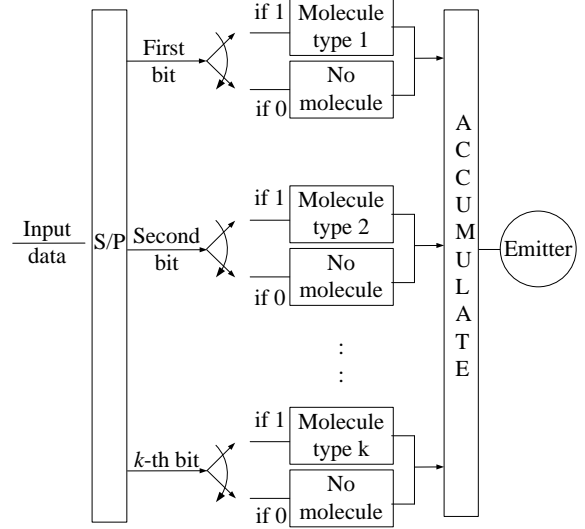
Input data

S/P

First bit

if 1
Molecule type 1

if 0
No molecule

Second bit

if 1
Molecule type 2

if 0
No molecule

:
:

$k$-th bit

if 1
Molecule type k

if 0
No molecule

A
C
C
U
M
U
L
A
T
E

Emitter